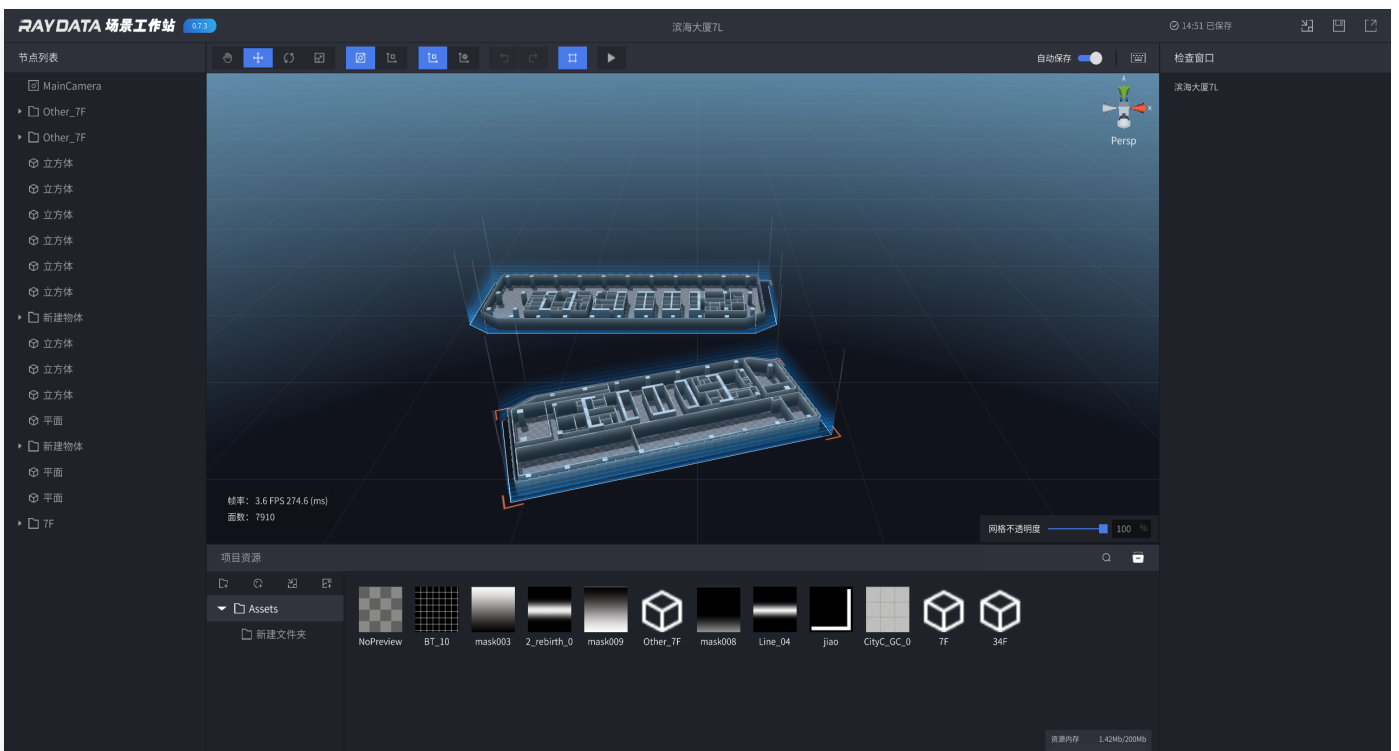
RAYDATA 场景工作站 0.7.3

滨海大厦7L

14:51 已保存

节点列表

MainCamera
Other_7F
Other_7F
立方体
立方体
立方体
立方体
立方体
立方体
新建物体
立方体
立方体
立方体
平面
新建物体
平面
平面
7F

自动保存

Persp

帧率：3.6 FPS 274.6 (ms)
面数：7910

网格不透明度 100 %

检查窗口

滨海大厦7L

项目资源

Assets
新建文件夹

NoPreview
BT_10
mask003
2_rebirth_0
mask009
Other_7F
mask008
Line_04
jiao
CityC_GC_0
7F
34F

资源内存 1.42Mb/200Mb